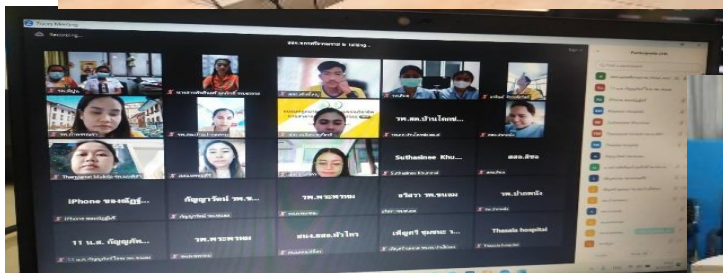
Zoom Meeting

Recording...

Participants

Suthasinee Khu...

สสอ.ศิขร

iPhone ของญัญ...

กัญญารัตน์ รพ.ช...

รพ.พระพรหม

ธวัลรา รพ.ขนอม

รพ.ท่าศาลา

11 น.ส. กัญญาภัท...

รพ.พระพรหม

สน.รสต.ทั่วไป

เพ็ญศรี ชุมพล ร...

Thasala hospital

รพ.สต.บ้านโคกเ...

Thasala hospital

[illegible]